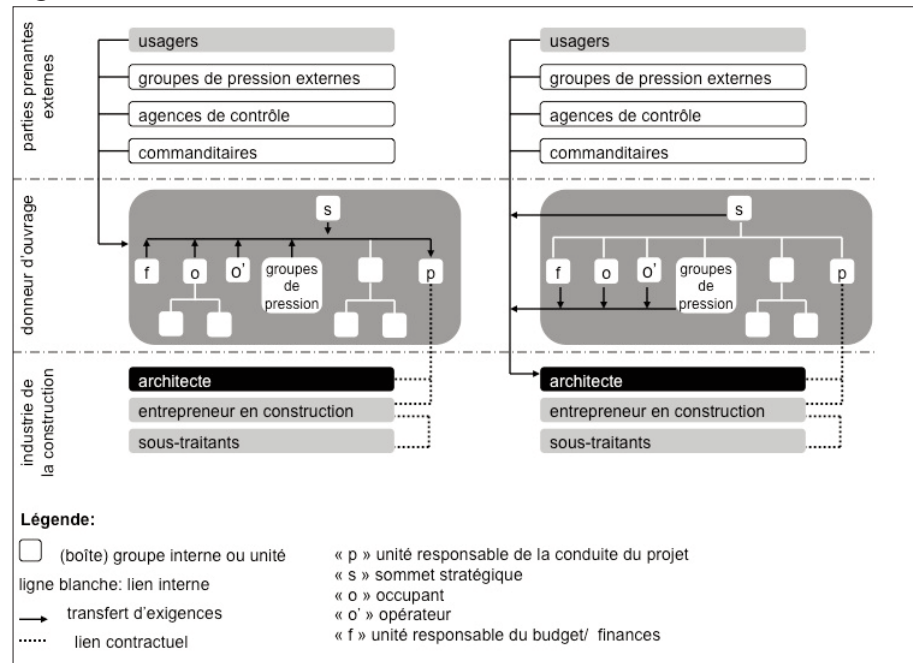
parties prenantes externes

usagers
groupes de pression externes
agences de contrôle
commanditaires

usagers
groupes de pression externes
agences de contrôle
commanditaires

donneur d'ouvrage

s
f
o
o'
groupes de pression
p

s
f
o
o'
groupes de pression
p

industrie de la construction

architecte
entrepreneur en construction
sous-traitants

architecte
entrepreneur en construction
sous-traitants

Légende:

(boîte) groupe interne ou unité
ligne blanche: lien interne
transfert d'exigences
lien contractuel

« p » unité responsable de la conduite du projet
« s » sommet stratégique
« o » occupant
« o' » opérateur
« f » unité responsable du budget/ finances